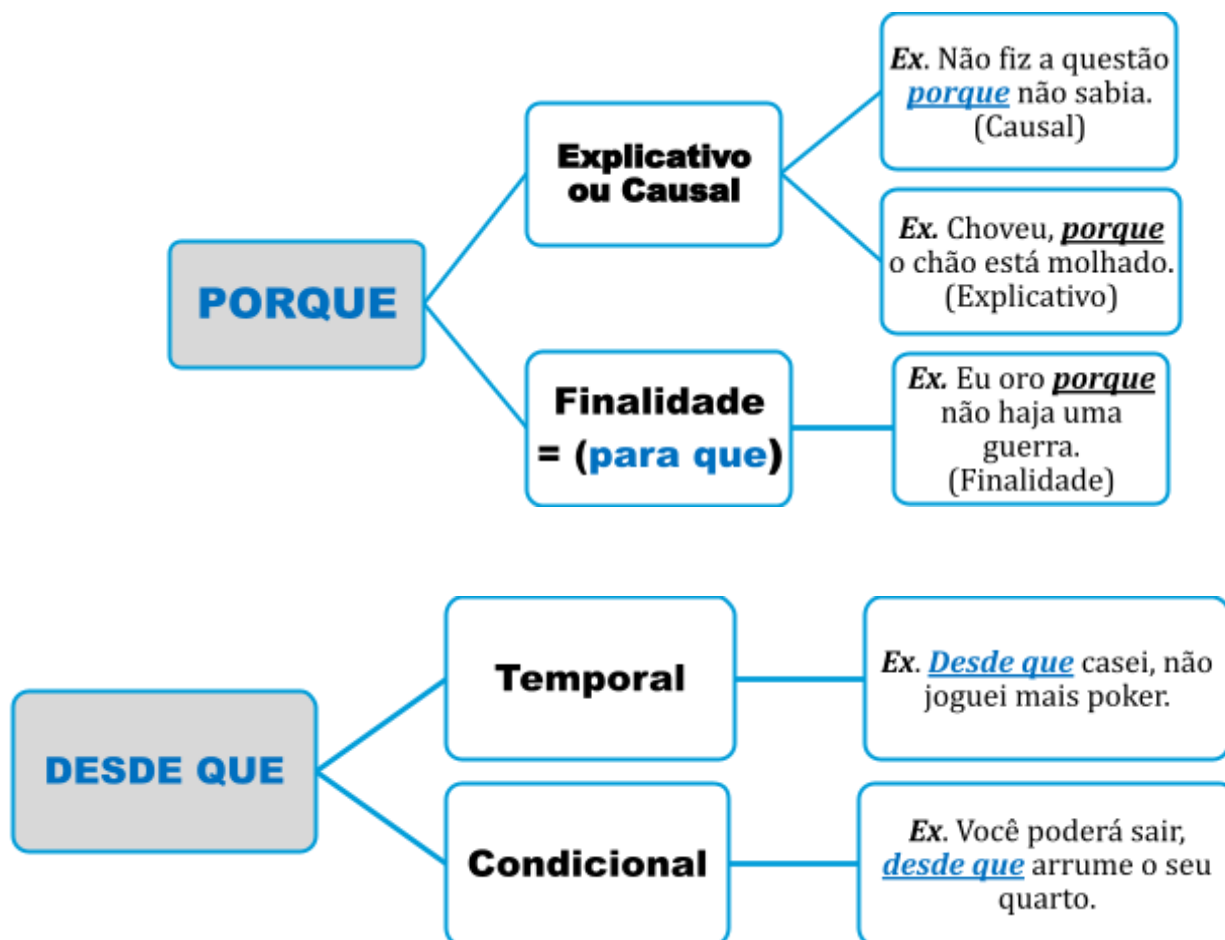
PORQUE

Explicativo ou Causal

Ex. Não fiz a questão porque não sabia. (Causal)

Ex. Choveu, porque o chão está molhado. (Explicativo)

Finalidade = (para que)

Ex. Eu oro porque não haja uma guerra. (Finalidade)

DESDE QUE

Temporal

Ex. Desde que casei, não joguei mais poker.

Condicional

Ex. Você poderá sair, desde que arrume o seu quarto.